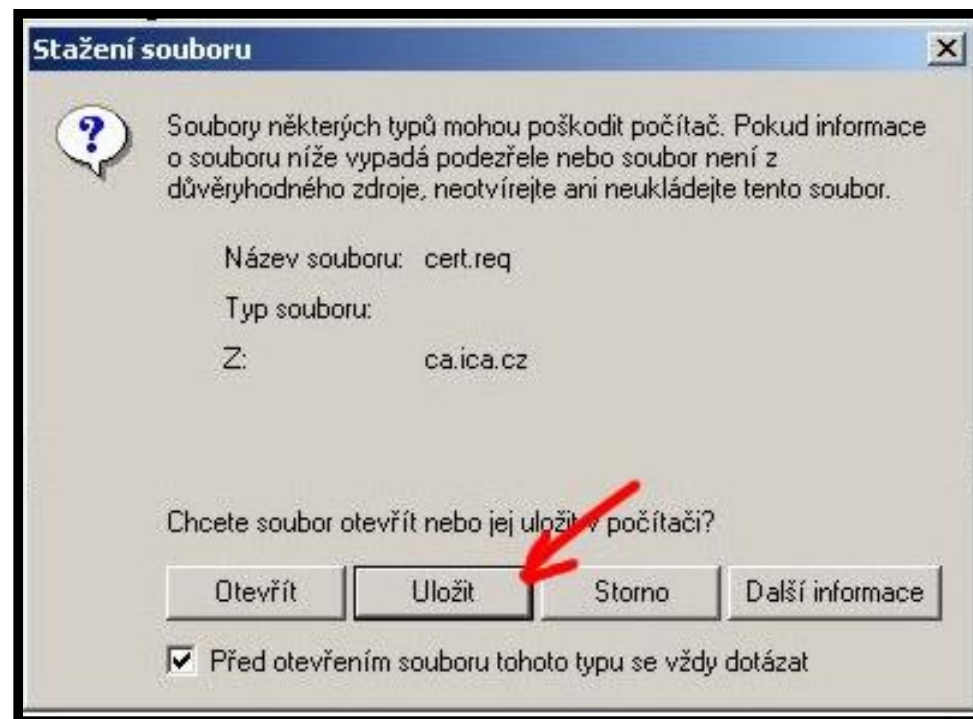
Stažení souboru

Soubory některých typů mohou poškodit počítač. Pokud informace o souboru níže vypadá podezřele nebo soubor není z důvěryhodného zdroje, neotvírejte ani neukládejte tento soubor.

Název souboru: cert.req

Typ souboru:

Z: ca.ica.cz

Chcete soubor otevřít nebo jej uložit v počítači?

Otevřít | Uložit | Storno | Další informace

Před otevřením souboru tohoto typu se vždy dotázat